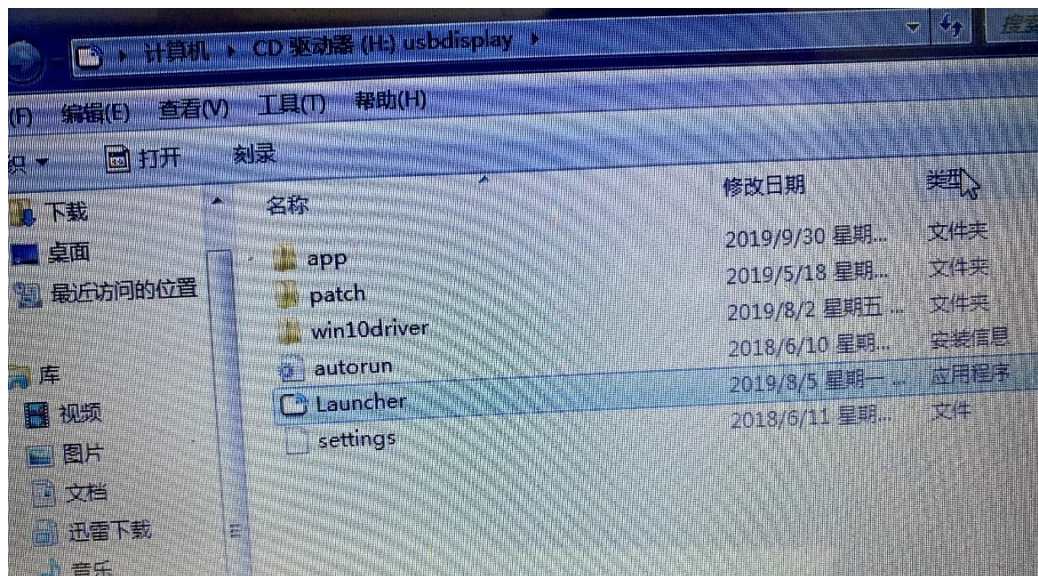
▸ 计算机 ▸ CD 驱动器 (H:) usbdisplay ▸

搜索

(F) 编辑(E) 查看(V) 工具(T) 帮助(H)

织 ▾ 打开 刻录

下载
桌面
最近访问的位置

库
视频
图片
文档
迅雷下载
音乐

| 名称 | 修改日期 | 类型 |
|---|---|---|
| app | 2019/9/30 星期... | 文件夹 |
| patch | 2019/5/18 星期... | 文件夹 |
| win10driver | 2019/8/2 星期五 ... | 文件夹 |
| autorun | 2018/6/10 星期... | 安装信息 |
| Launcher | 2019/8/5 星期一 ... | 应用程序 |
| settings | 2018/6/11 星期... | 文件 |